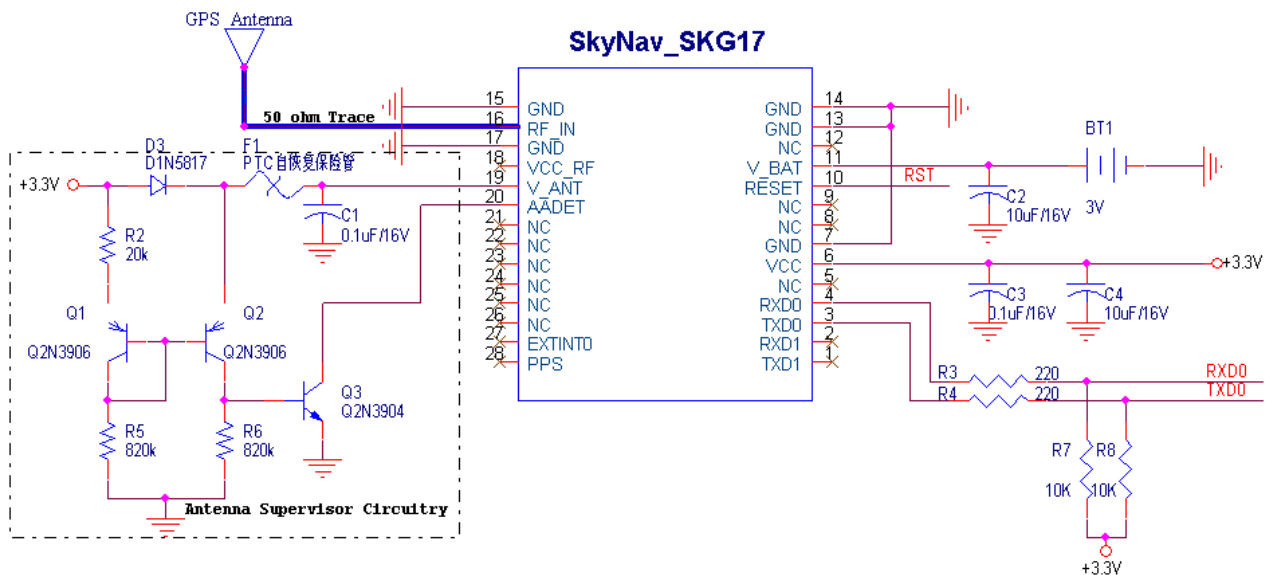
GPS_Antenna

SkyNav_SKG17

50 ohm Trace

D3
D1N5817

F1
PTC自恢复保险管

+3.3V

R2
20k

C1
0.1uF/16V

Q1
Q2N3906

Q2
Q2N3906

Q3
Q2N3904

R5
820k

R6
820k

Antenna Supervisor Circuitry

| Pin | Name | Name | Pin |
|---|---|---|---|
| 15 | GND | GND | 14 |
| 16 | RF_IN | GND | 13 |
| 17 | GND | NC | 12 |
| 18 | VCC_RF | V_BAT | 11 |
| 19 | V_ANT | RESET | 10 |
| 20 | AADET | NC | 9 |
| 21 | NC | NC | 8 |
| 22 | NC | GND | 7 |
| 23 | NC | VCC | 6 |
| 24 | NC | NC | 5 |
| 25 | NC | RXD0 | 4 |
| 26 | NC | TXD0 | 3 |
| 27 | EXTINT0 | RXD1 | 2 |
| 28 | PPS | TXD1 | 1 |

RST

BT1
3V

C2
10uF/16V

+3.3V

C3
0.1uF/16V

C4
10uF/16V

R3
220

R4
220

RXD0
TXD0

R7
10K

R8
10K

+3.3V